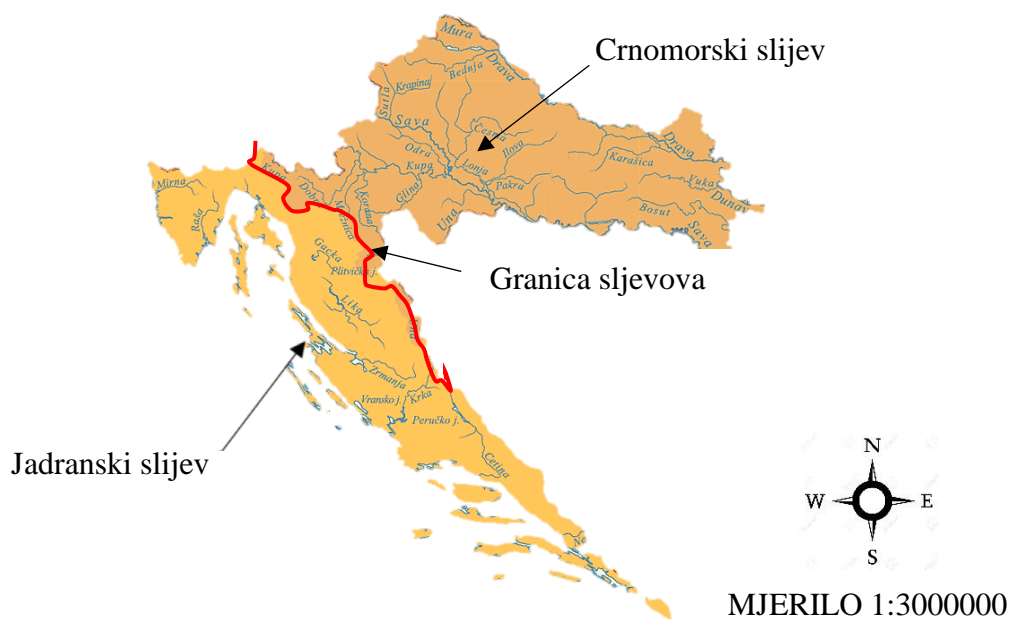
Crnomorski slijev

Mura
Drava
Bednja
Krapina
Sutla
Sava
Česma
Odra
Kupa
Lonja
Ilova
Karašica
Drava
Vuka
Dunav
Mirna
Raša
Kupa
Dobra
Mrežnica
Korana
Glina
Una
Pakra
Bosut
Sava
Gacka
Plitvička j.
Lika
Zrmanja
Vransko j.
Krka
Peručko j.
Cetina
Ne

Granica sljevova

Jadranski slijev

N
W
E
S

MJERILO 1:3000000